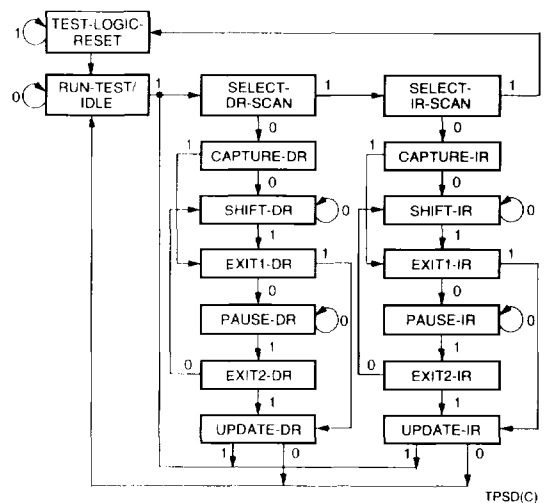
1
TEST-LOGIC-RESET
0
0
RUN-TEST/IDLE
1
SELECT-DR-SCAN
1
SELECT-IR-SCAN
1
0
0
1
CAPTURE-DR
1
CAPTURE-IR
0
0
SHIFT-DR
0
SHIFT-IR
0
1
1
EXIT1-DR
1
EXIT1-IR
1
0
0
PAUSE-DR
0
PAUSE-IR
0
1
1
0
EXIT2-DR
0
EXIT2-IR
1
1
UPDATE-DR
UPDATE-IR
1
0
1
0
TPSD(C)